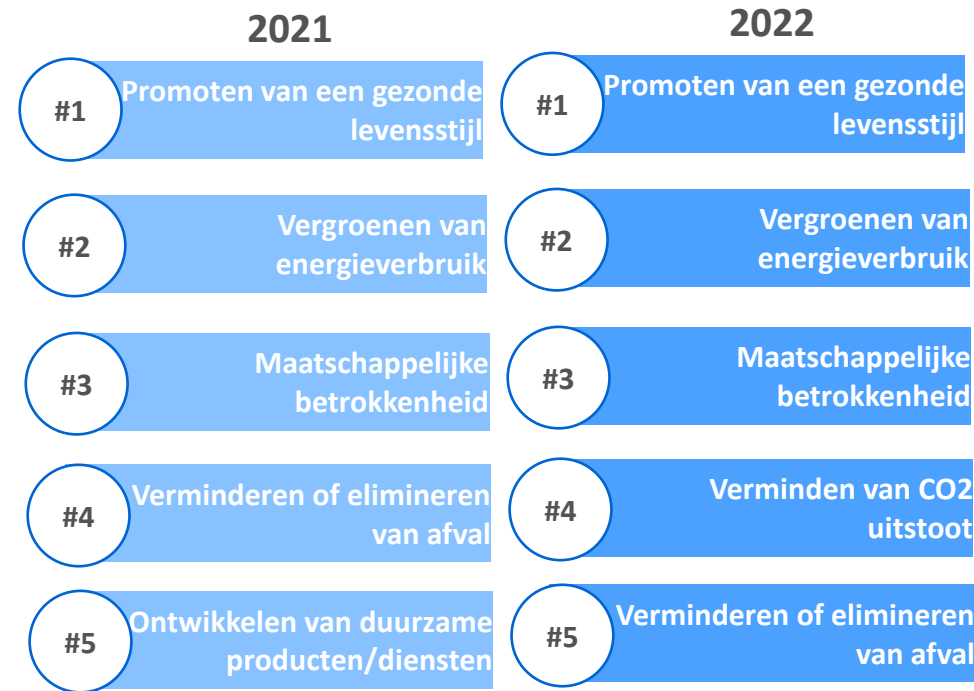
2021

#1 Promoten van een gezonde levensstijl

#2 Vergroenen van energieverbruik

#3 Maatschappelijke betrokkenheid

#4 Verminderen of elimineren van afval

#5 Ontwikkelen van duurzame producten/diensten

2022

#1 Promoten van een gezonde levensstijl

#2 Vergroenen van energieverbruik

#3 Maatschappelijke betrokkenheid

#4 Verminden van CO2 uitstoot

#5 Verminderen of elimineren van afval